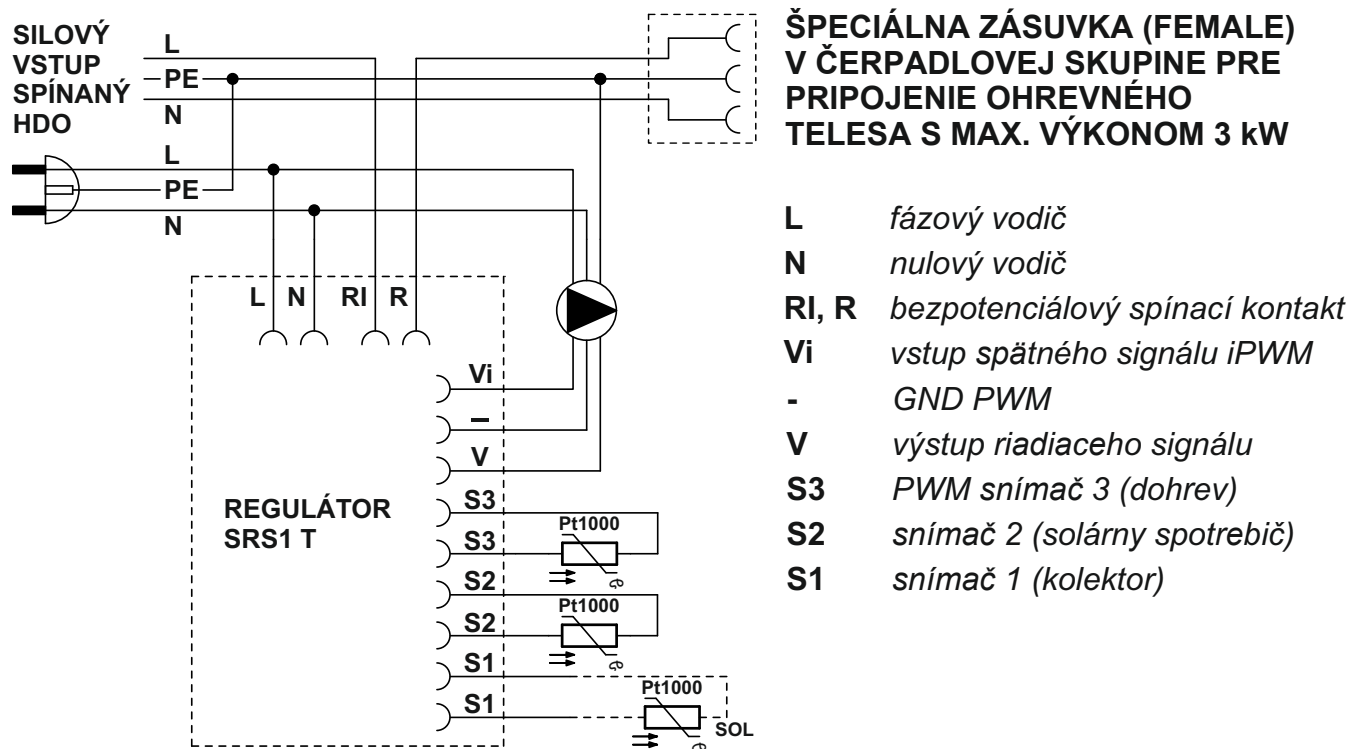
SILOVÝ VSTUP SPÍNANÝ HDO

L
PE
N

L
PE
N

L N RI R

Vi
–
V
S3
S3
S2
S2
S1
S1

REGULÁTOR SRS1 T

Pt1000
Pt1000
Pt1000
SOL

ŠPECIÁLNA ZÁSUVKA (FEMALE) V ČERPADLOVEJ SKUPINE PRE PRIPOJENIE OHREVNÉHO TELESA S MAX. VÝKONOM 3 kW

| | |
|---|---|
| **L** | *fázový vodič* |
| **N** | *nulový vodič* |
| **RI, R** | *bezpotenciálový spínací kontakt* |
| **Vi** | *vstup spätného signálu iPWM* |
| **-** | *GND PWM* |
| **V** | *výstup riadiaceho signálu* |
| **S3** | *PWM snímač 3 (dohrev)* |
| **S2** | *snímač 2 (solárny spotrebič)* |
| **S1** | *snímač 1 (kolektor)* |